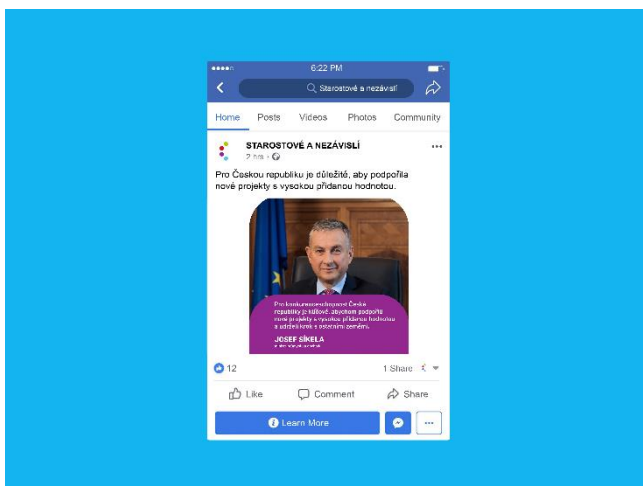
6:22 PM

Starostové a nezávislí

Home Posts Videos Photos Community

STAROSTOVÉ A NEZÁVISLÍ
2 hrs ·

Pro Českou republiku je důležité, aby podpořila nové projekty s vysokou přidanou hodnotou.

Pro konkurenceschopnost České republiky je klíčové, abychom podpořili nové projekty s vysokou přidanou hodnotou a udělali krok s ostatními zeměmi.
JOSEF SÍKELA
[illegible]

12
1 Share

Like Comment Share

Learn More